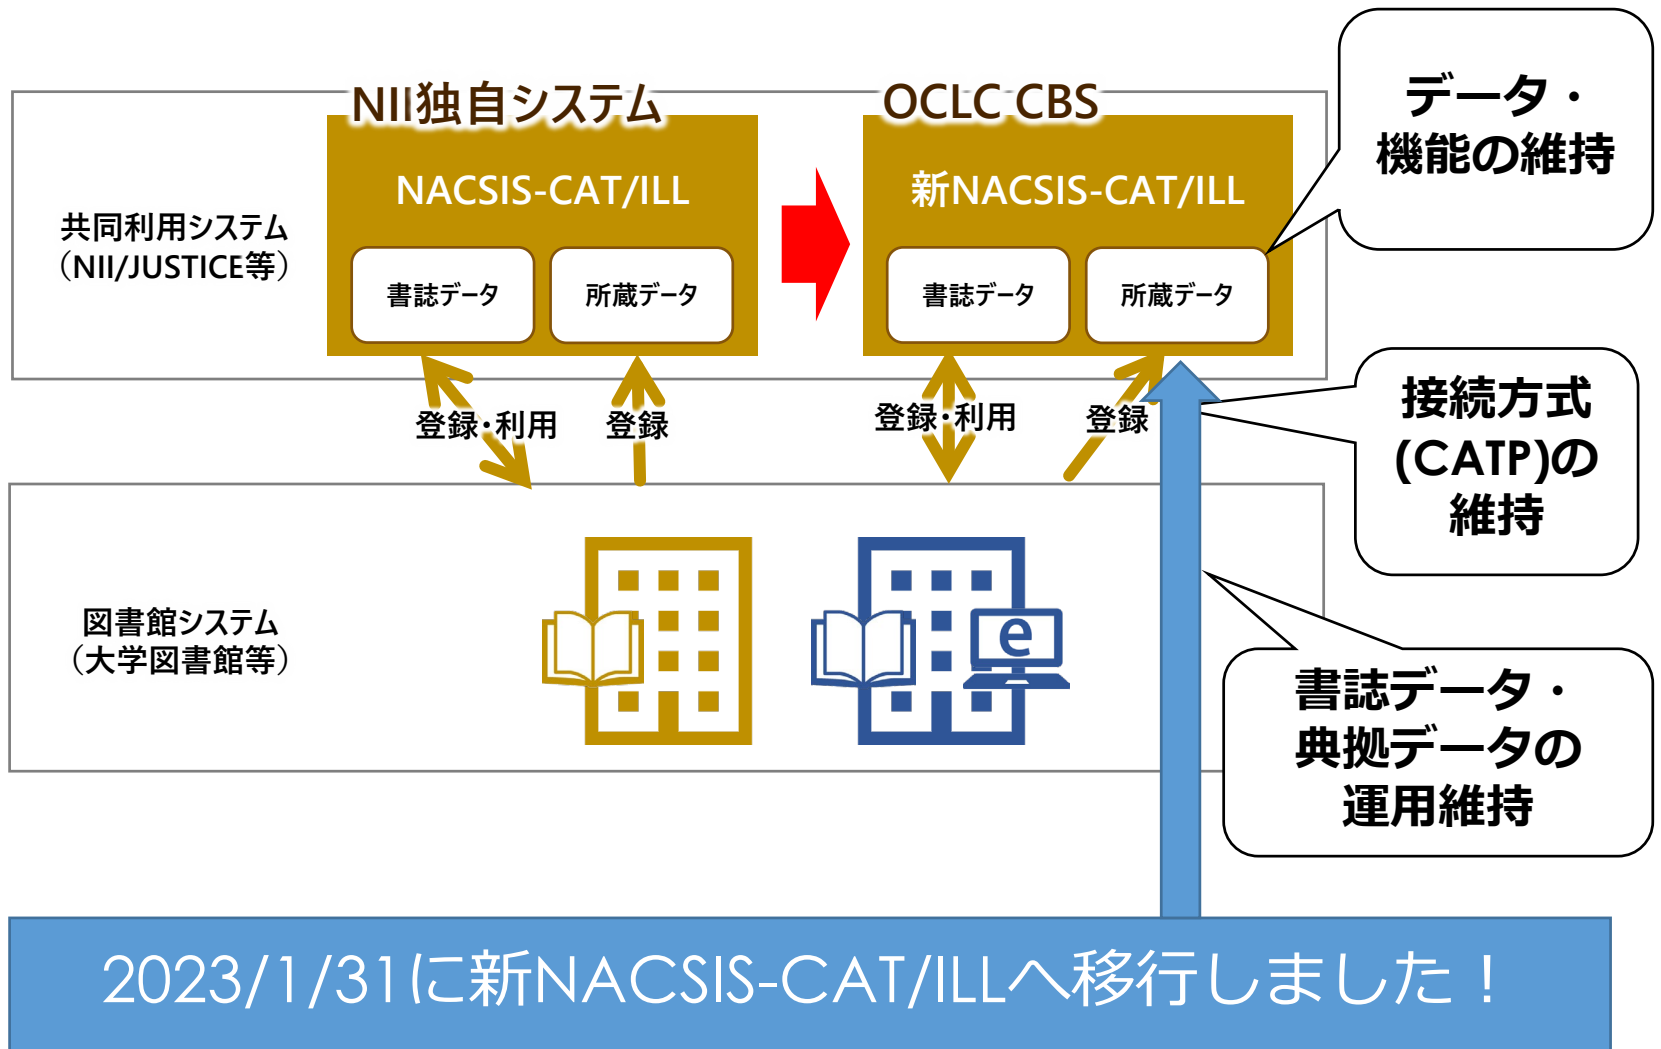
NII独自システム

NACSIS-CAT/ILL

書誌データ

所蔵データ

OCLC CBS

新NACSIS-CAT/ILL

書誌データ

所蔵データ

データ・機能の維持

共同利用システム（NII/JUSTICE等）

登録・利用

登録

登録・利用

登録

接続方式(CATP)の維持

図書館システム（大学図書館等）

e

書誌データ・典拠データの運用維持

2023/1/31に新NACSIS-CAT/ILLへ移行しました！